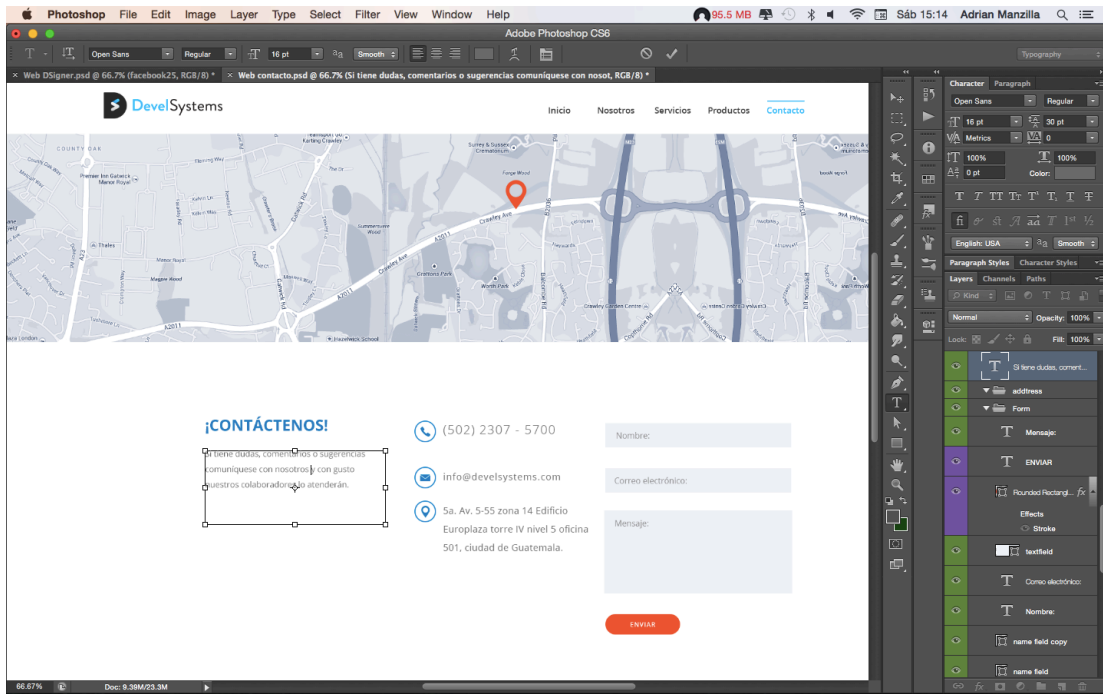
Photoshop File Edit Image Layer Type Select Filter View Window Help
95.5 MB Sáb 15:14 Adrian Manzilla
Adobe Photoshop CS6
Open Sans Regular 16 pt Smooth
Typography
× Web DSigner.psd @ 66.7% (facebook25, RGB/8) * × Web contacto.psd @ 66.7% (Si tiene dudas, comentarios o sugerencias comuníquese con nosot, RGB/8) *

DevelSystems
Inicio Nosotros Servicios Productos Contacto

COUNTY OAK
Premier Inn Gatwick Manor Royal
Thales
Magare Wood
Summersdown Wood
Crawley Ave
A2011
Grattons Park
Worth Park
Crawley Garden Centre
Surrey & Sussex Crematorium
Forge Wood
Hazelwick School
A23
Balcombe Rd

¡CONTÁCTENOS!
Si tiene dudas, comentarios o sugerencias comuníquese con nosotros y con gusto nuestros colaboradores lo atenderán.

(502) 2307 - 5700
info@develsystems.com
5a. Av. 5-55 zona 14 Edificio Europlaza torre IV nivel 5 oficina 501, ciudad de Guatemala.

Nombre:
Correo electrónico:
Mensaje:
ENVIAR

Character Paragraph
Open Sans Regular
16 pt 30 pt
Metrics 0
100% 100%
0 pt Color:
English: USA Smooth
Paragraph Styles Character Styles
Layers Channels Paths
Kind
Normal Opacity: 100%
Lock: Fill: 100%
Si tiene dudas, coment...
addtress
Form
Mensaje:
ENVIAR
Rounded Rectangl... fx
Effects
Stroke
textfield
Correo electrónico:
Nombre:
name field copy
name field

66.67% Doc: 9.39M/23.3M